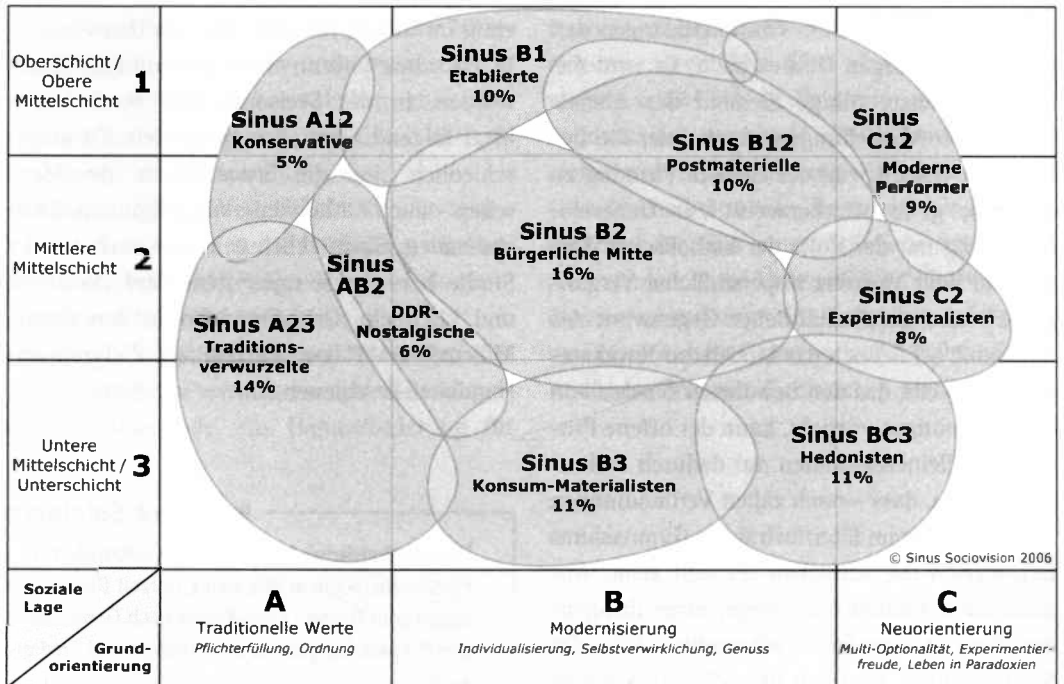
Oberschicht / Obere Mittelschicht 1

Mittlere Mittelschicht 2

Untere Mittelschicht / Unterschicht 3

Sinus B1
Etablierte
10%

Sinus A12
Konservative
5%

Sinus B12
Postmaterielle
10%

Sinus C12
Moderne Performer
9%

Sinus B2
Bürgerliche Mitte
16%

Sinus AB2
DDR-Nostalgische
6%

Sinus A23
Traditionsverwurzelte
14%

Sinus C2
Experimentalisten
8%

Sinus BC3
Hedonisten
11%

Sinus B3
Konsum-Materialisten
11%

© Sinus Sociovision 2006

Soziale Lage

Grundorientierung

A
Traditionelle Werte
Pflichterfüllung, Ordnung

B
Modernisierung
Individualisierung, Selbstverwirklichung, Genuss

C
Neuorientierung
Multi-Optionalität, Experimentierfreude, Leben in Paradoxien